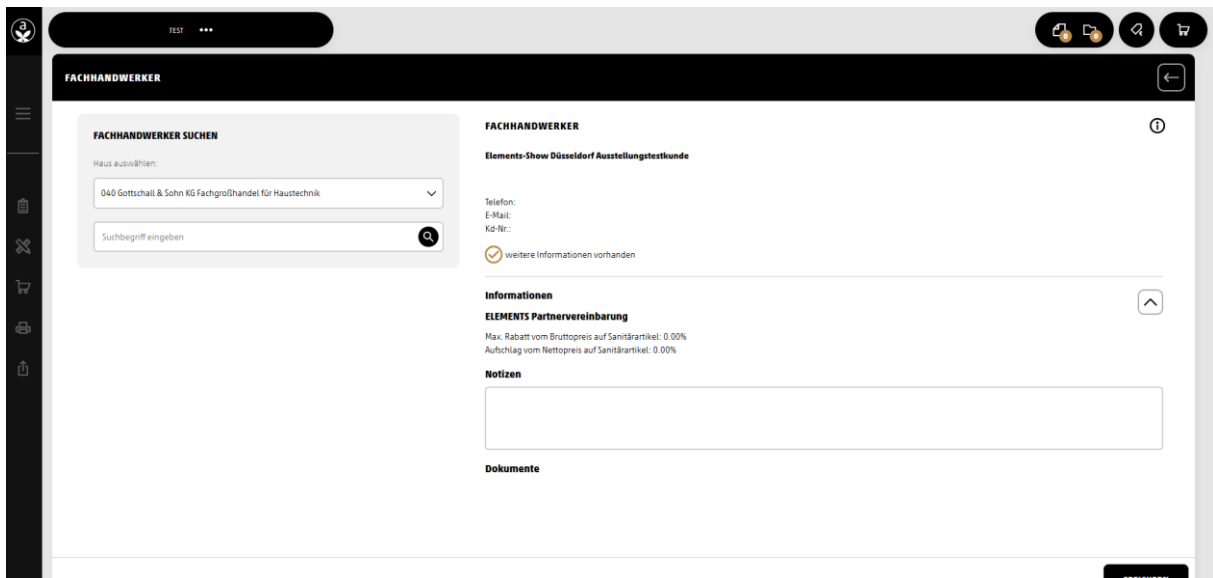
TEST •••

FACHHANDWERKER

FACHHANDWERKER SUCHEN

Haus auswählen:

040 Gottschall & Sohn KG Fachgroßhandel für Haustechnik

Suchbegriff eingeben

FACHHANDWERKER

Elements-Show Düsseldorf Ausstellungstestkunde

Telefon:
E-Mail:
Kd-Nr.:

weitere Informationen vorhanden

Informationen

ELEMENTS Partnervereinbarung

Max. Rabatt vom Bruttopreis auf Sanitärartikel: 0.00%
Aufschlag vom Nettopreis auf Sanitärartikel: 0.00%

Notizen

Dokumente

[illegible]